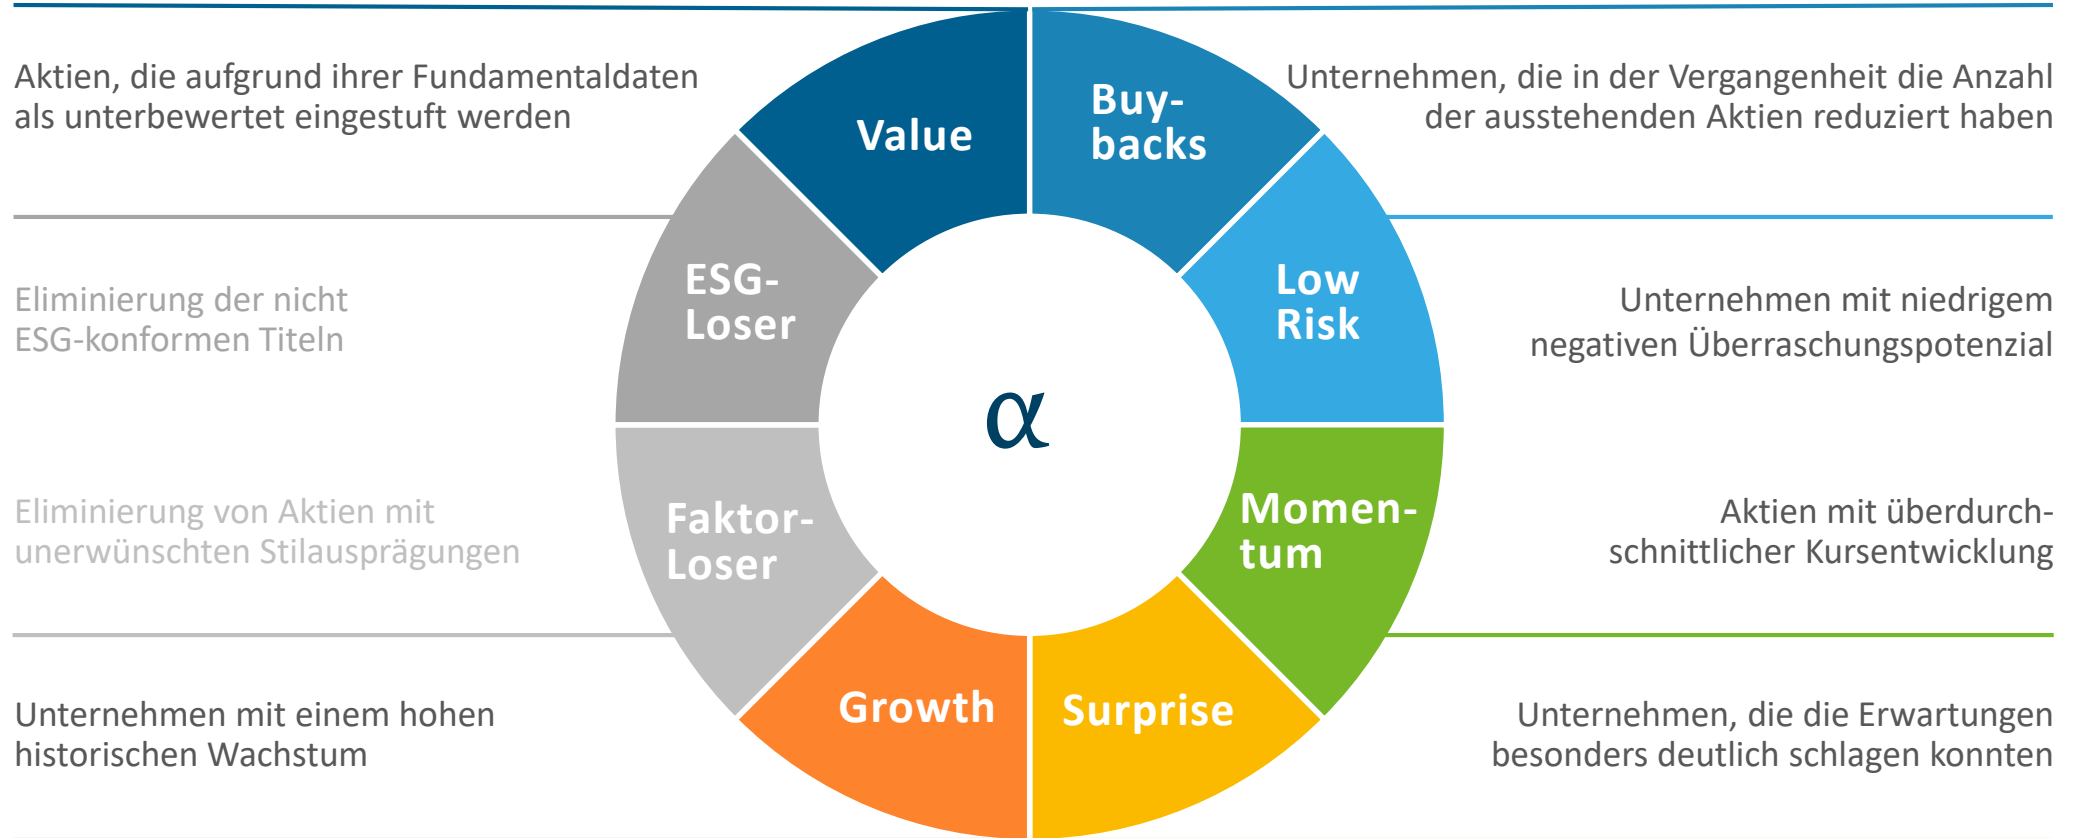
Aktien, die aufgrund ihrer Fundamentaldaten als unterbewertet eingestuft werden

Value

Buy-backs

Unternehmen, die in der Vergangenheit die Anzahl der ausstehenden Aktien reduziert haben

Eliminierung der nicht ESG-konformen Titeln

ESG-Loser

Low Risk

Unternehmen mit niedrigem negativen Überraschungspotenzial

$\alpha$

Eliminierung von Aktien mit unerwünschten Stilausprägungen

Faktor-Loser

Momentum

Aktien mit überdurchschnittlicher Kursentwicklung

Unternehmen mit einem hohen historischen Wachstum

Growth

Surprise

Unternehmen, die die Erwartungen besonders deutlich schlagen konnten